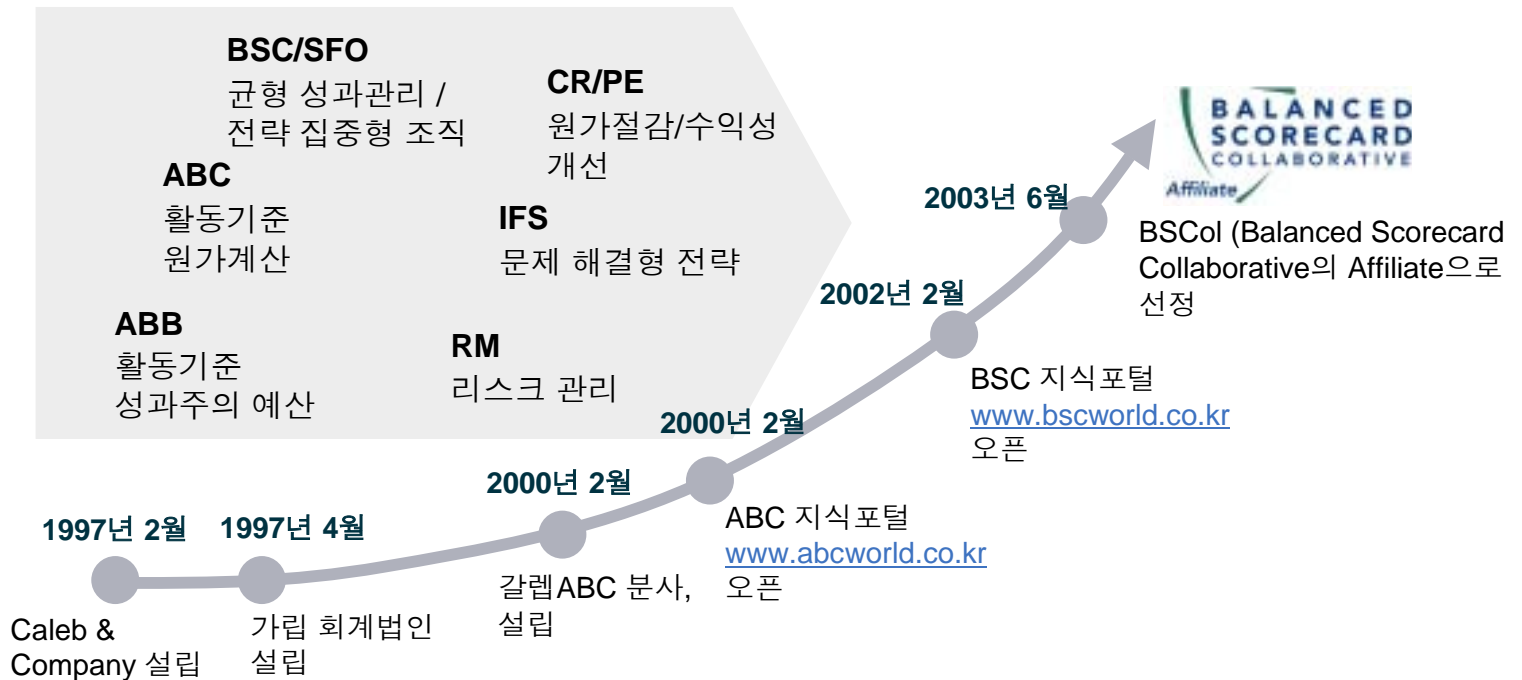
BSC/SFO
균형 성과관리 /
전략 집중형 조직

CR/PE
원가절감/수익성
개선

ABC
활동기준
원가계산

IFS
문제 해결형 전략

ABB
활동기준
성과주의 예산

RM
리스크 관리

BALANCED
SCORECARD
COLLABORATIVE
Affiliate

2003년 6월
BSCol (Balanced Scorecard Collaborative의 Affiliate으로 선정

2002년 2월
BSC 지식포털
www.bscworld.co.kr
오픈

2000년 2월
ABC 지식포털
www.abcworld.co.kr
오픈

2000년 2월
갈렙ABC 분사,
설립

1997년 2월
Caleb & Company 설립

1997년 4월
가립 회계법인
설립